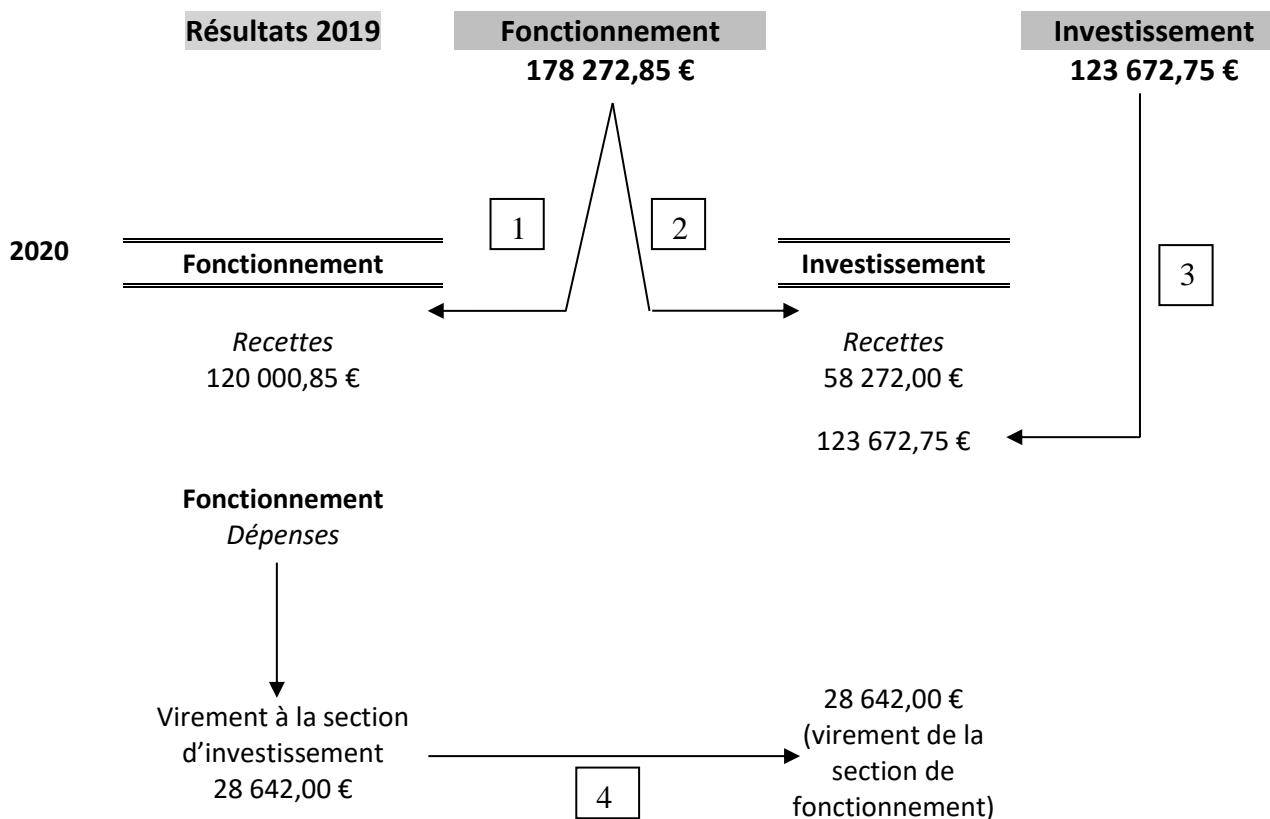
Résultats 2019

Fonctionnement
178 272,85 €

Investissement
123 672,75 €

1

2

2020

Fonctionnement

Investissement

3

Recettes
120 000,85 €

Recettes
58 272,00 €

123 672,75 €

Fonctionnement
Dépenses

Virement à la section d'investissement
28 642,00 €

4

28 642,00 €
(virement de la section de fonctionnement)